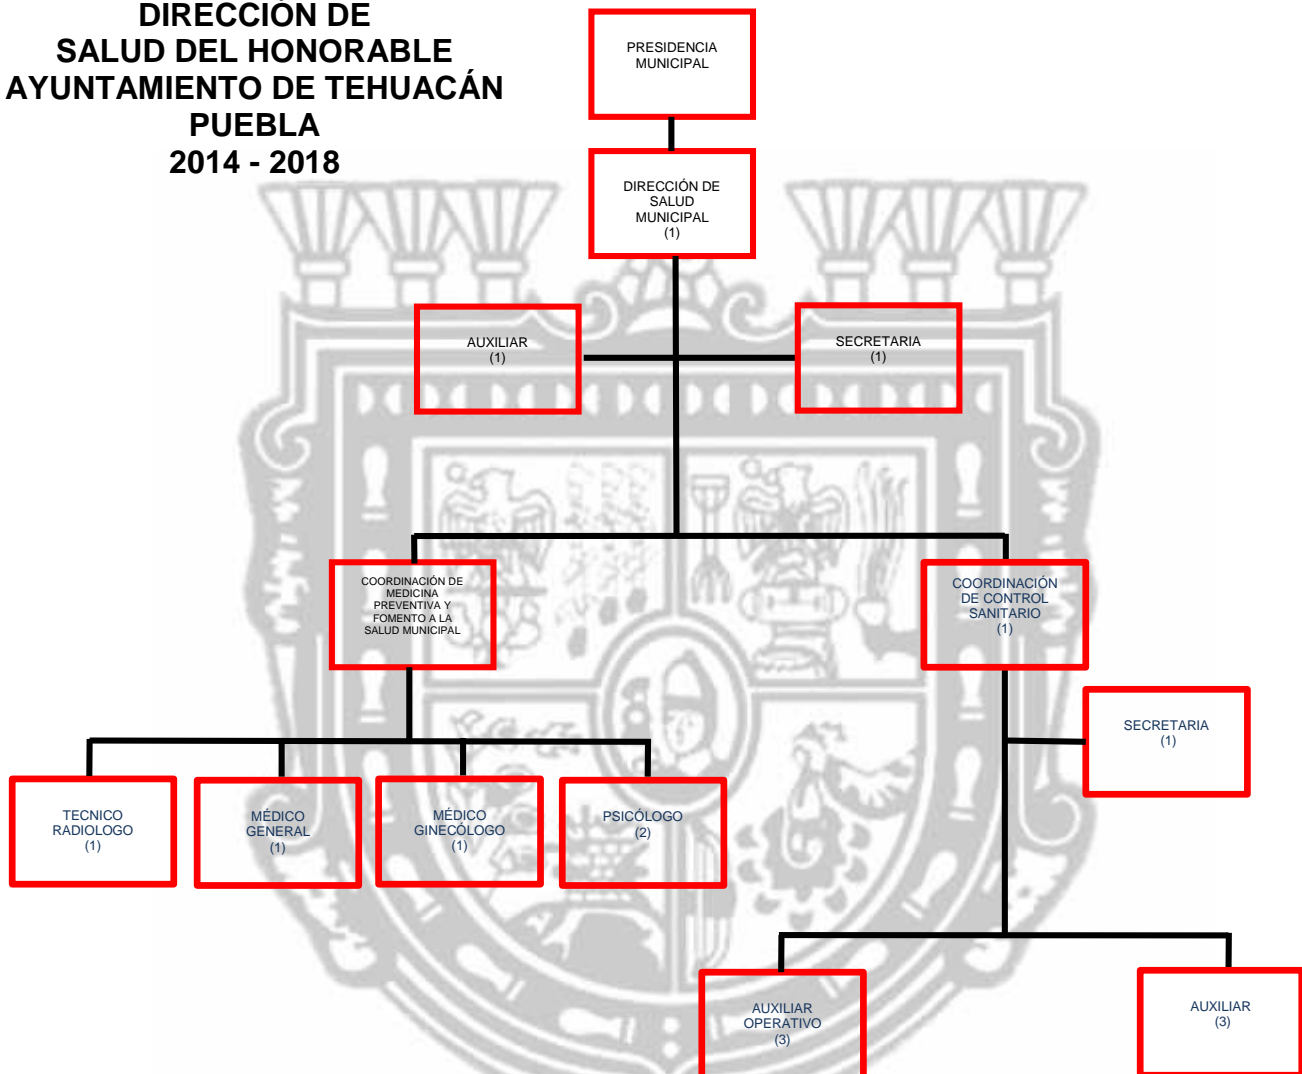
DIRECCIÓN DE
SALUD DEL HONORABLE
AYUNTAMIENTO DE TEHUACÁN
PUEBLA
2014 - 2018

PRESIDENCIA MUNICIPAL

DIRECCIÓN DE SALUD MUNICIPAL (1)

AUXILIAR (1)

SECRETARIA (1)

COORDINACIÓN DE MEDICINA PREVENTIVA Y FOMENTO A LA SALUD MUNICIPAL

COORDINACIÓN DE CONTROL SANITARIO (1)

SECRETARIA (1)

TECNICO RADIOLOGO (1)

MÉDICO GENERAL (1)

MÉDICO GINECÓLOGO (1)

PSICÓLOGO (2)

AUXILIAR OPERATIVO (3)

AUXILIAR (3)